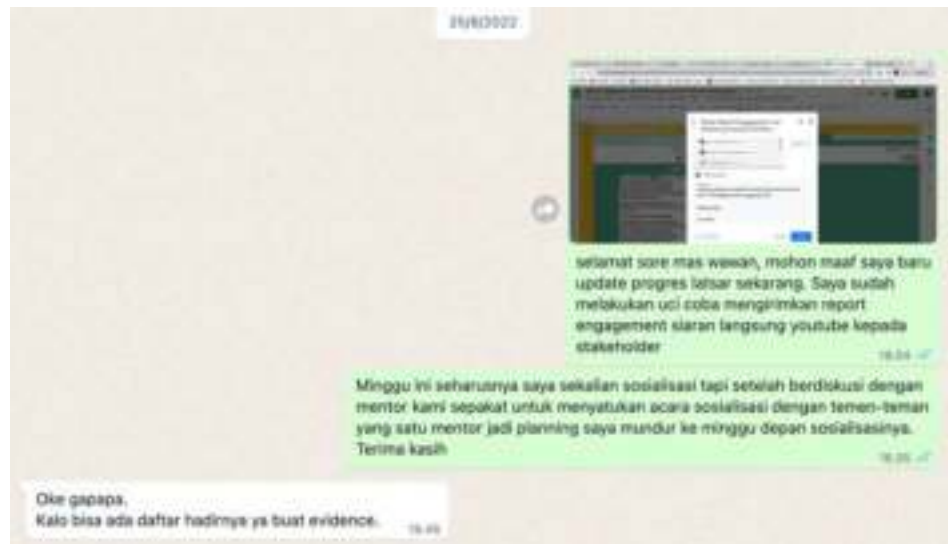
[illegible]

selamat sore mas wawan, mohon maaf saya baru update progres latsar sekarang. Saya sudah melakukan uci coba mengirimkan report engagement siaran langsung youtube kepada stakeholder
16.04

Minggu ini seharusnya saya sekalian sosialisasi tapi setelah berdiskusi dengan mentor kami sepakat untuk menyatukan acara sosialisasi dengan temen-teman yang satu mentor jadi planning saya mundur ke minggu depan sosialisasinya. Terima kasih
16.05

Oke gapapa.
Kalo bisa ada daftar hadirnya ya buat evidence.
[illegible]